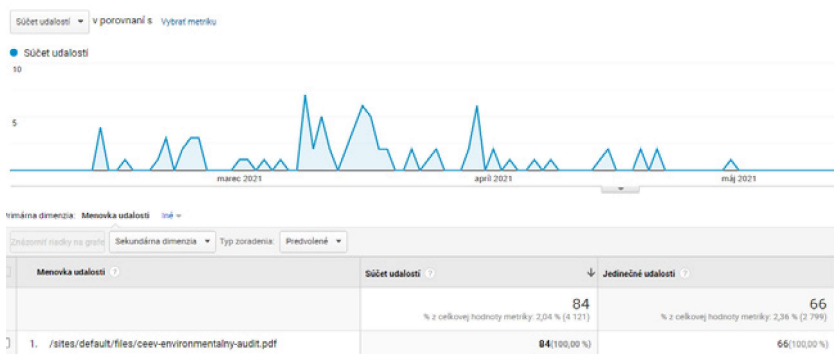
Súčet udalostí ▾ v porovnaní s Vybrať metriku

Súčet udalostí

10

5

marec 2021

apríl 2021

máj 2021

rimárna dimenzia: Menovka udalosti Iné ▾

Znázorniť riadky na grafe Sekundárna dimenzia ▾ Typ zoradenia: Predvolené ▾

| Menovka udalosti ? | Súčet udalostí ? ↓ | Jedinečné udalosti ? |
|---|---|---|
| | 84 % z celkovej hodnoty metriky: 2,04 % (4 121) | 66 % z celkovej hodnoty metriky: 2,36 % (2 799) |
| 1. /sites/default/files/ceev-environmentalny-audit.pdf | 84(100,00 %) | 66(100,00 %) |